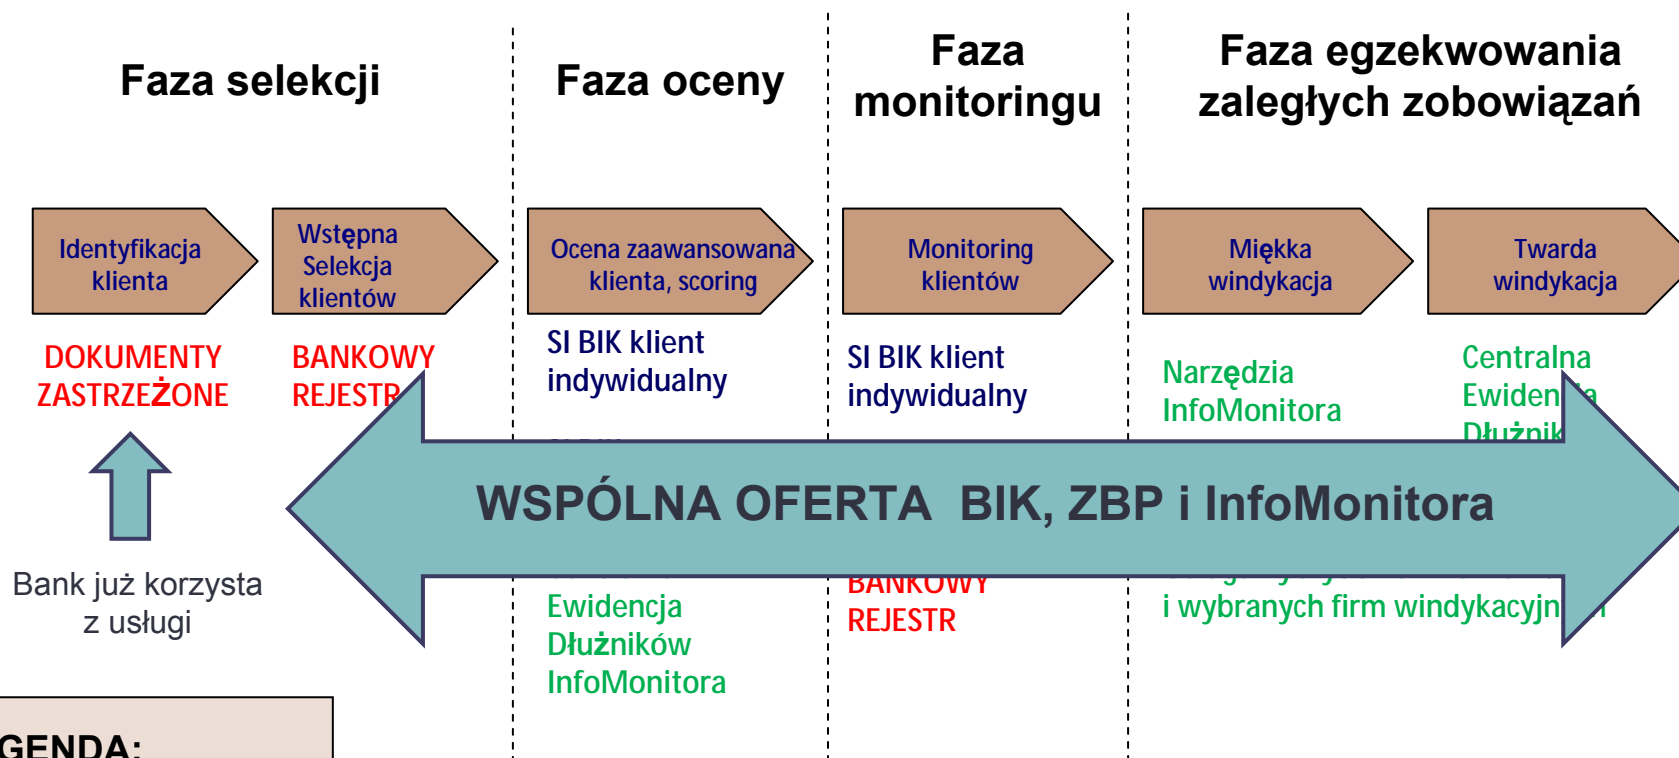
Faza selekcji

Faza oceny

Faza monitoringu

Faza egzekwowania zaległych zobowiązań

Identyfikacja klienta

Wstępna Selekcja klientów

Ocena zaawansowana klienta, scoring

Monitoring klientów

Miękka windykacja

Twarda windykacja

DOKUMENTY ZASTRZEŻONE

BANKOWY REJESTR

SI BIK klient indywidualny

SI BIK klient indywidualny

Narzędzia InfoMonitora

Centralna Ewiden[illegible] Dłużnik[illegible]

WSPÓLNA OFERTA BIK, ZBP i InfoMonitora

Bank już korzysta z usługi

Ewidencja Dłużników InfoMonitora

BANKOWY REJESTR

i wybranych firm windykacyjn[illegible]

GENDA: